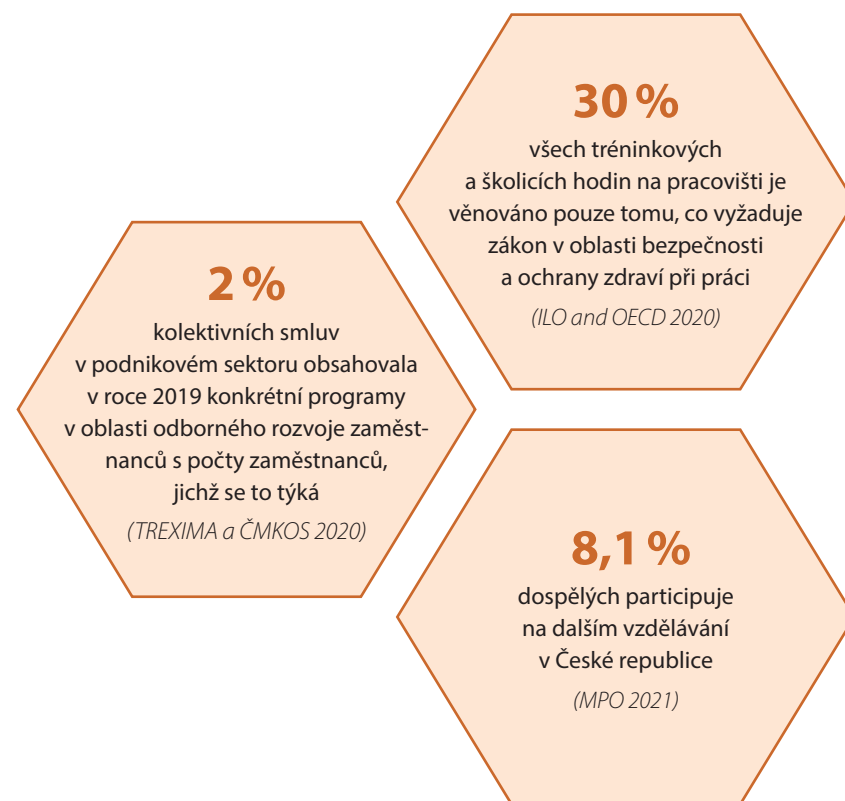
30 %
všech tréninkových a školicích hodin na pracovišti je věnováno pouze tomu, co vyžaduje zákon v oblasti bezpečnosti a ochrany zdraví při práci
(ILO and OECD 2020)

2 %
kolektivních smluv v podnikovém sektoru obsahovala v roce 2019 konkrétní programy v oblasti odborného rozvoje zaměstnanců s počty zaměstnanců, jichž se to týká
(TREXIMA a ČMKOS 2020)

8,1 %
dospělých participuje na dalším vzdělávání v České republice
(MPO 2021)